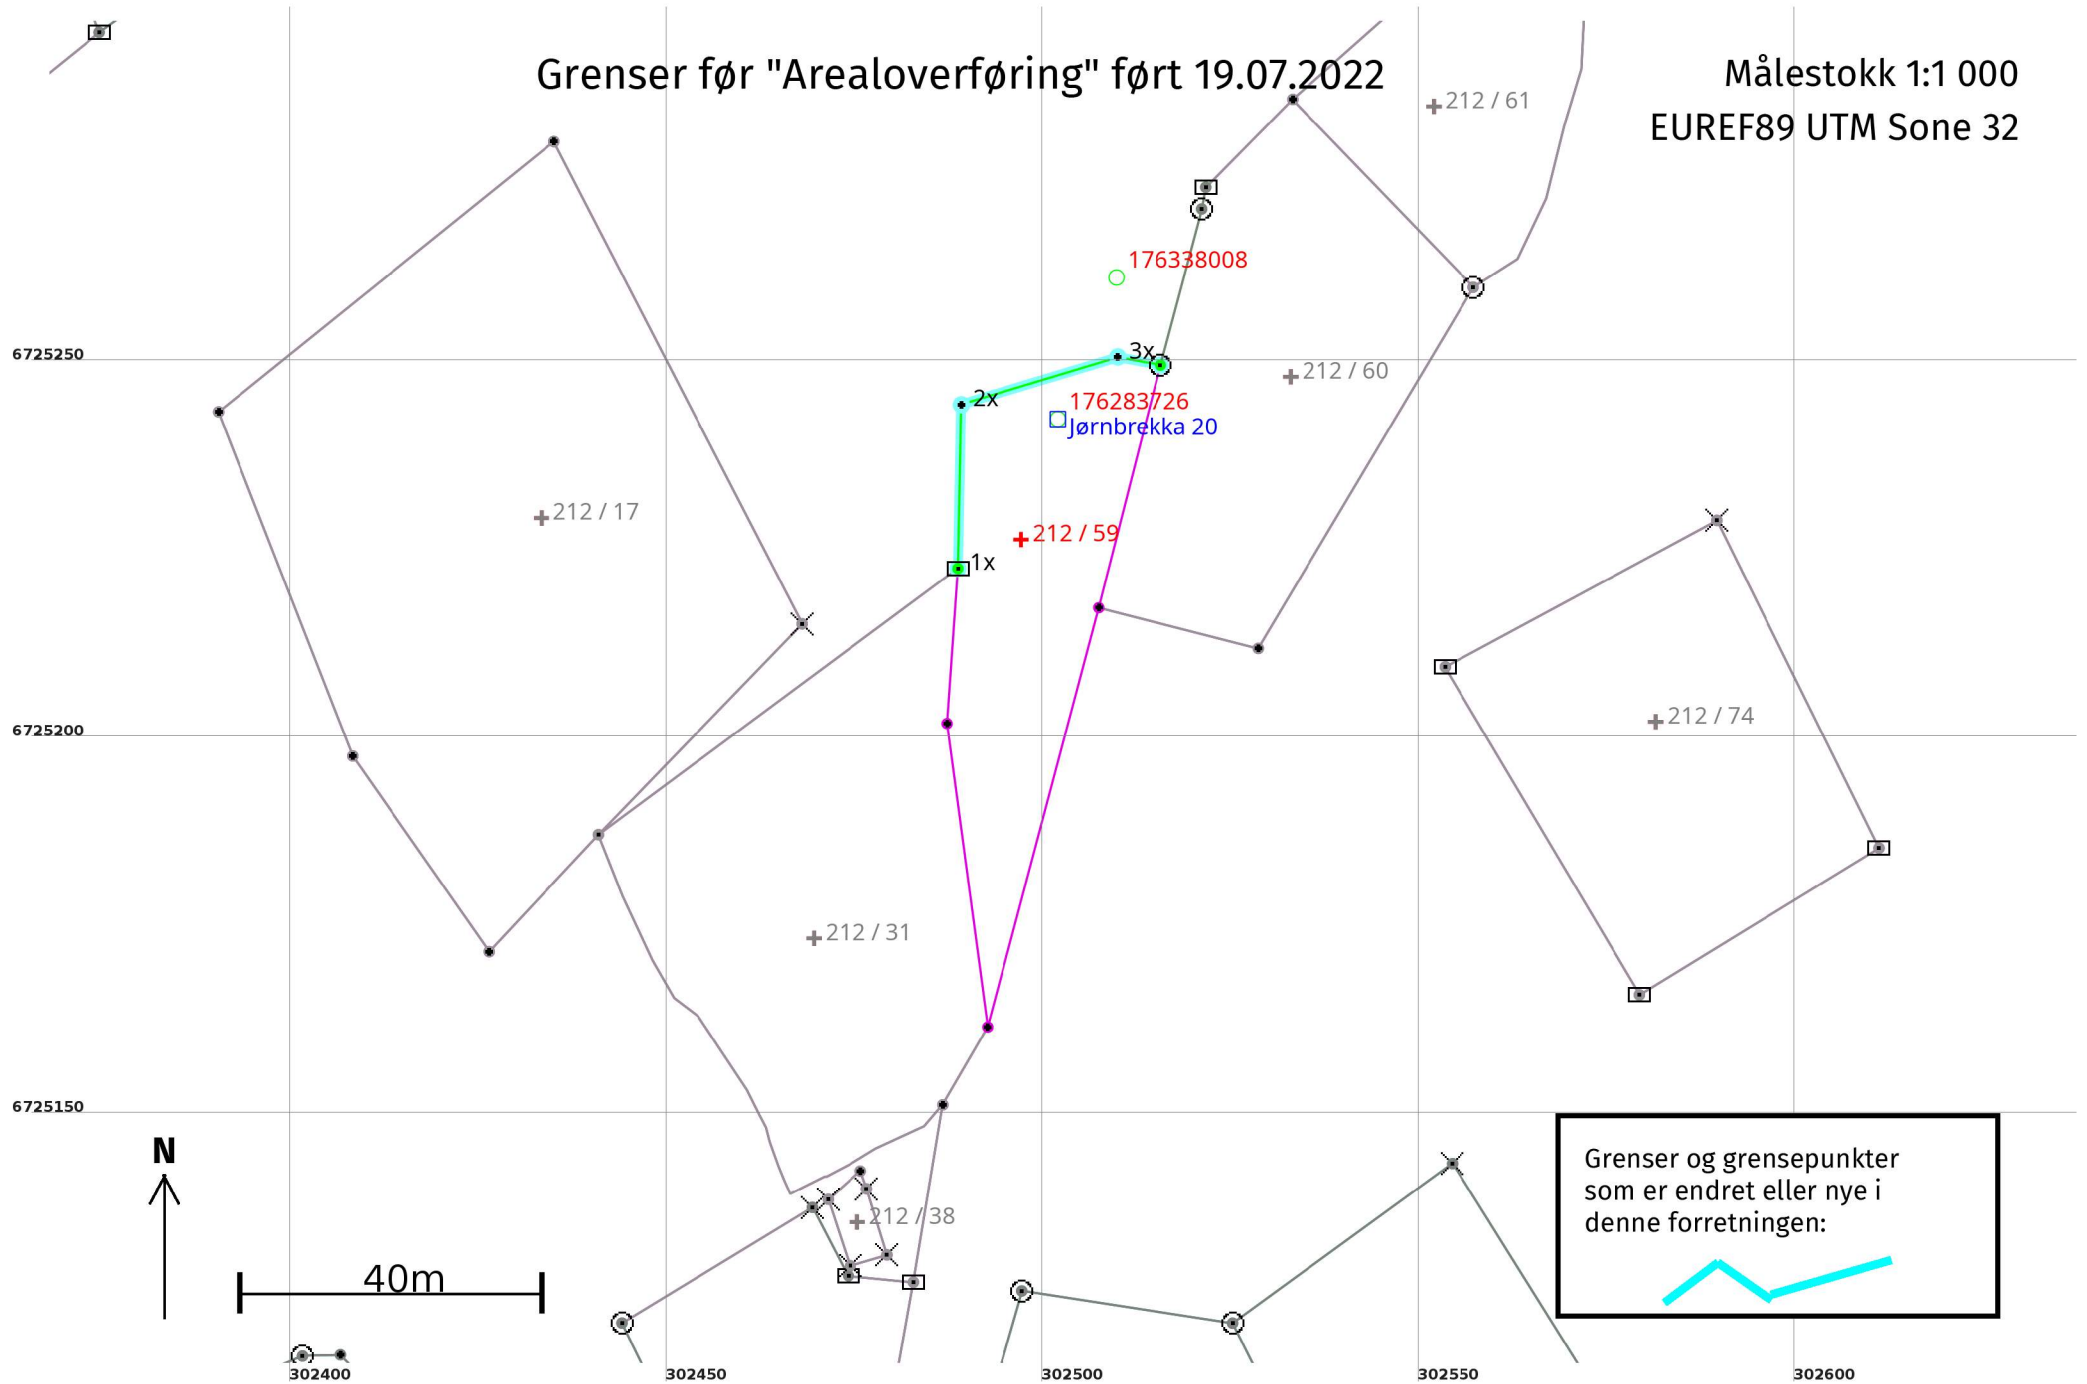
Grenser før "Arealoverføring" ført 19.07.2022

Målestokk 1:1 000
EUREF89 UTM Sone 32

212 / 61

176338008

6725250

3x

212 / 60

2x

176283726

Jørnbrekka 20

212 / 17

212 / 59

1x

212 / 74

6725200

212 / 31

6725150

N

212 / 38

40m

Grenser og grensepunkter som er endret eller nye i denne forretningen:

302400

302450

302500

302550

302600